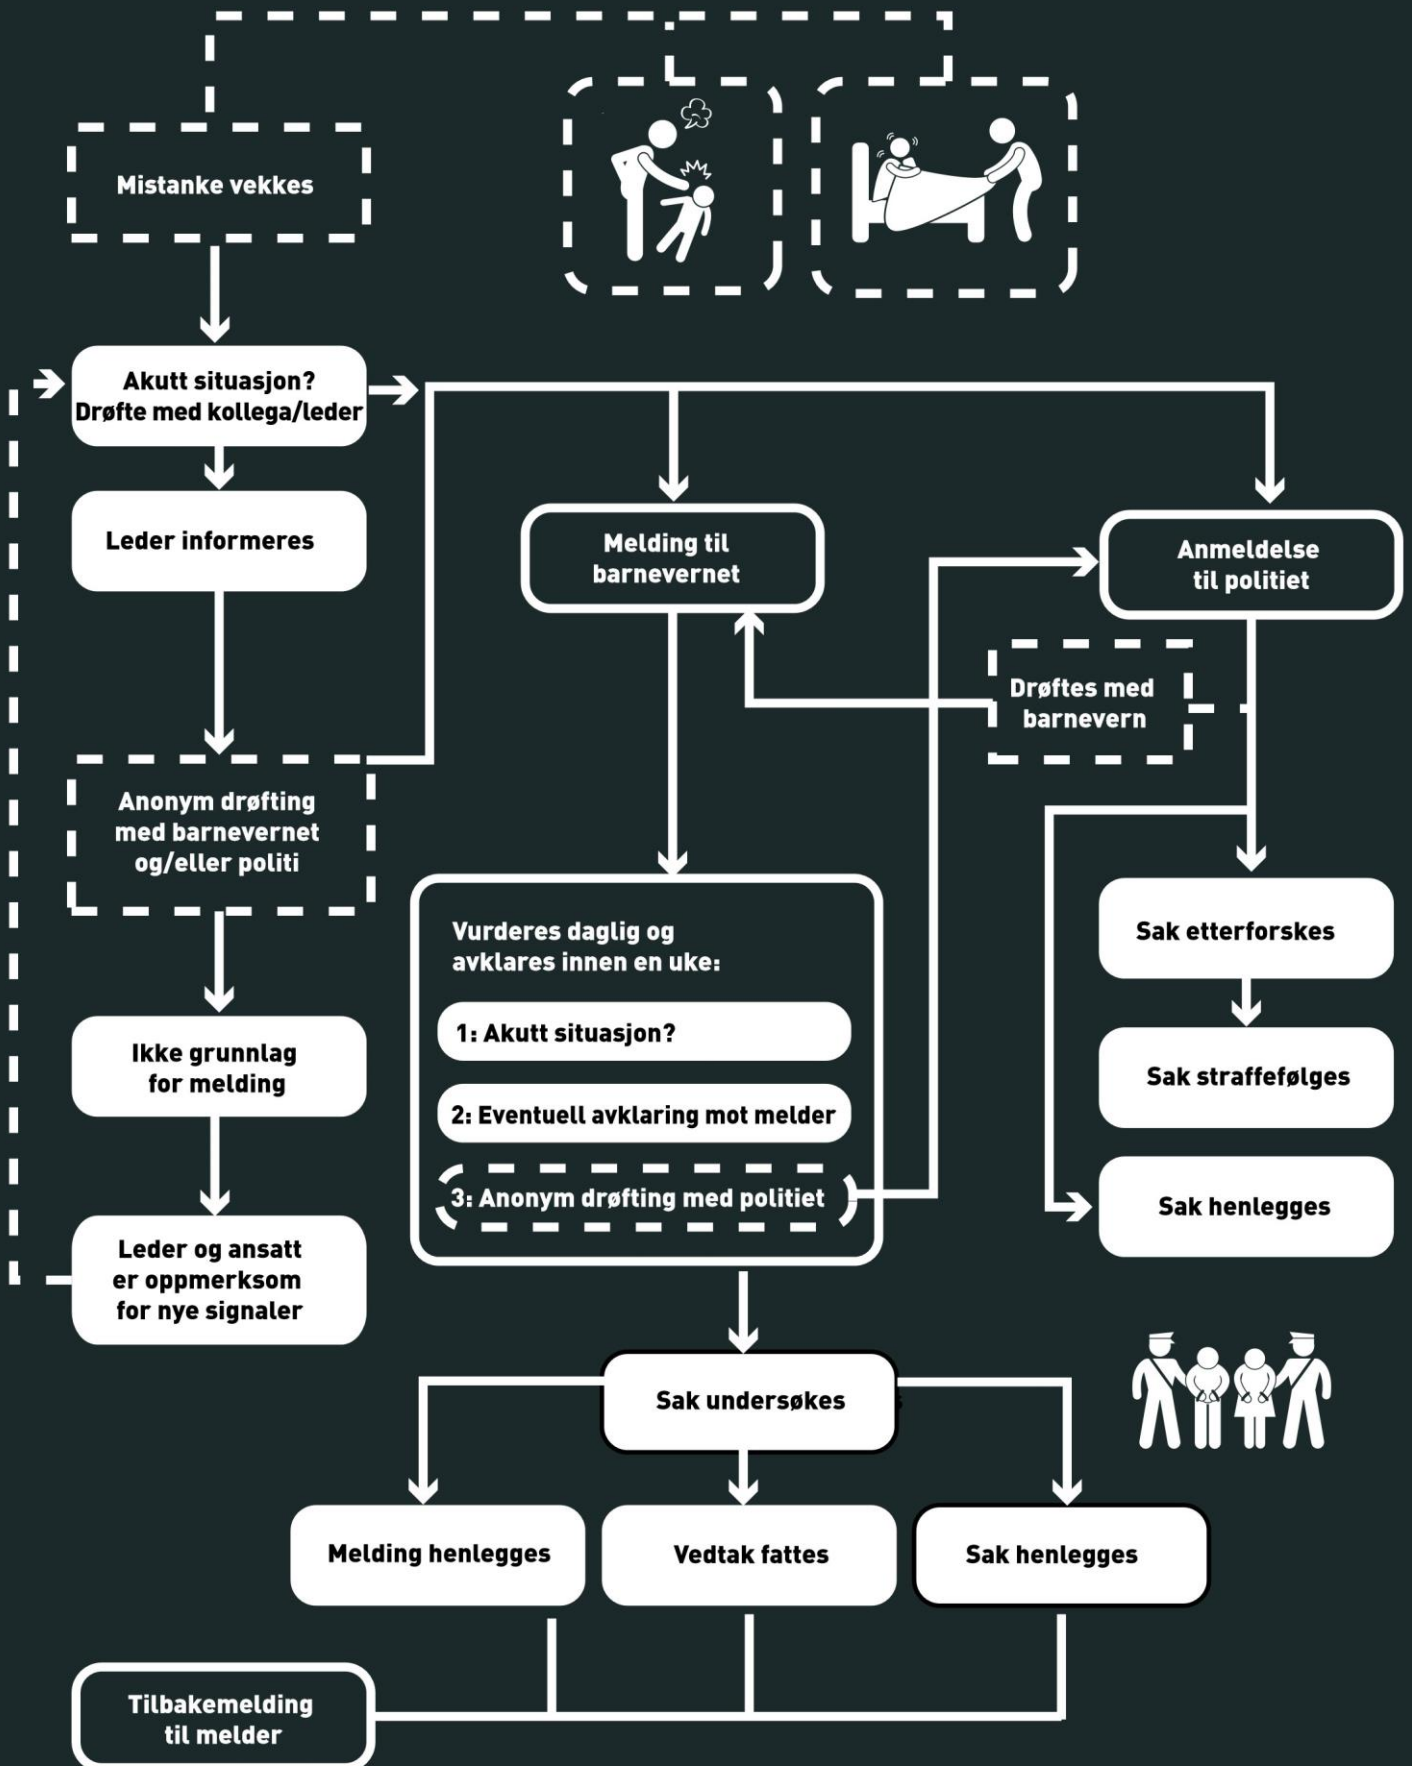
Mistanke vekkes

Akutt situasjon?
Drøfte med kollega/leder

Leder informeres

Anonym drøfting med barnevernet og/eller politi

Ikke grunnlag for melding

Leder og ansatt er oppmerksom for nye signaler

Melding til barnevernet

Anmeldelse til politiet

Drøftes med barnevern

Vurderes daglig og avklares innen en uke:

1: Akutt situasjon?

2: Eventuell avklaring mot melder

3: Anonym drøfting med politiet

Sak etterforskes

Sak straffefølges

Sak henlegges

Sak undersøkes

Melding henlegges

Vedtak fattes

Sak henlegges

Tilbakemelding til melder